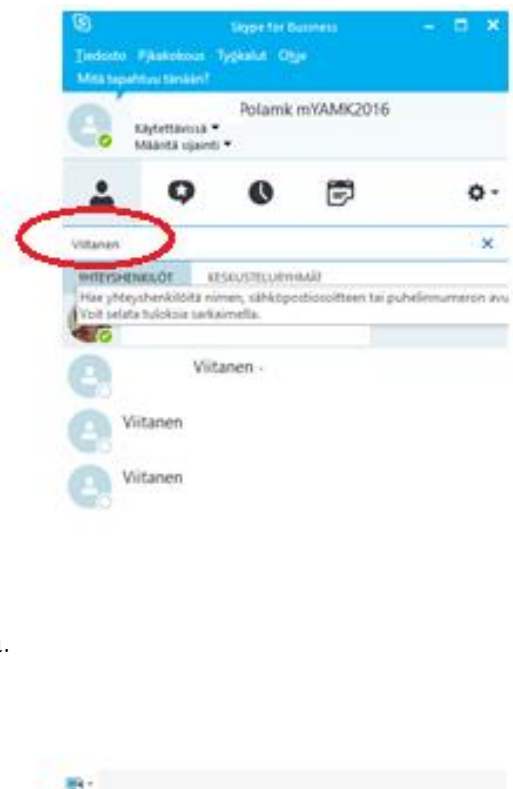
Skype for Business

Tiedosto Pikakokous Työkalut Ohje

Mitä tapahtuu tänään?

Polamk mYAMK2016

Käytettävissä ▾

Määritä sijainti ▾

Viitanen

YHTEYSHENKILÖT KESKUSTELURYHMÄT

Hae yhteyshenkilöitä nimen, sähköpostiosoitteen tai puhelinnumeron avu

Voit selata tuloksia sarkaimella.

Viitanen -

Viitanen

Viitanen